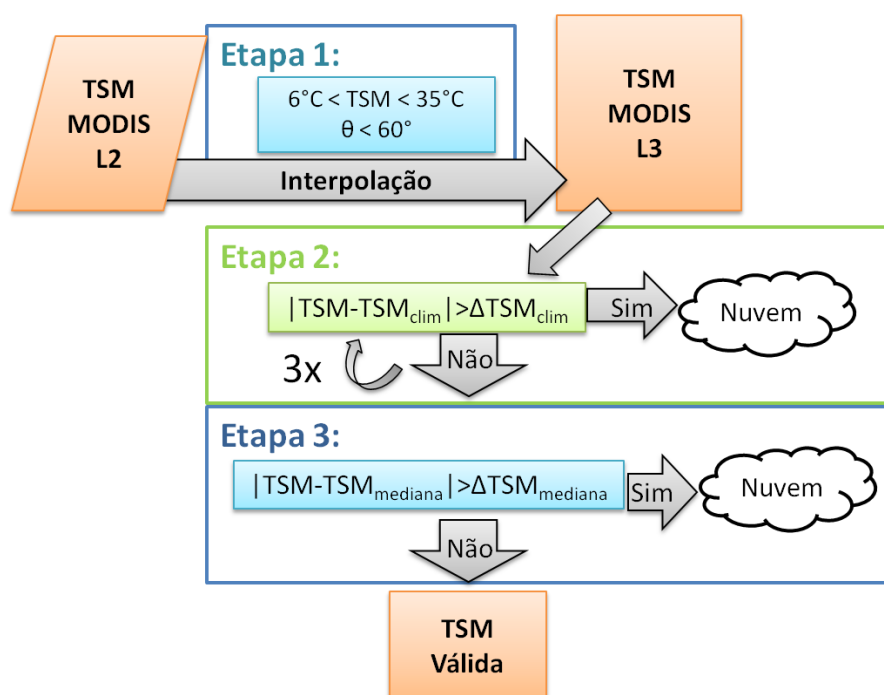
TSM MODIS L2

Etapa 1:

6°C < TSM < 35°C
$\theta < 60°$

Interpolação

TSM MODIS L3

Etapa 2:

$|TSM-TSM_{clim}|>\Delta TSM_{clim}$

Sim

Nuvem

3x

Não

Etapa 3:

$|TSM-TSM_{mediana}|>\Delta TSM_{mediana}$

Sim

Nuvem

Não

TSM Válida